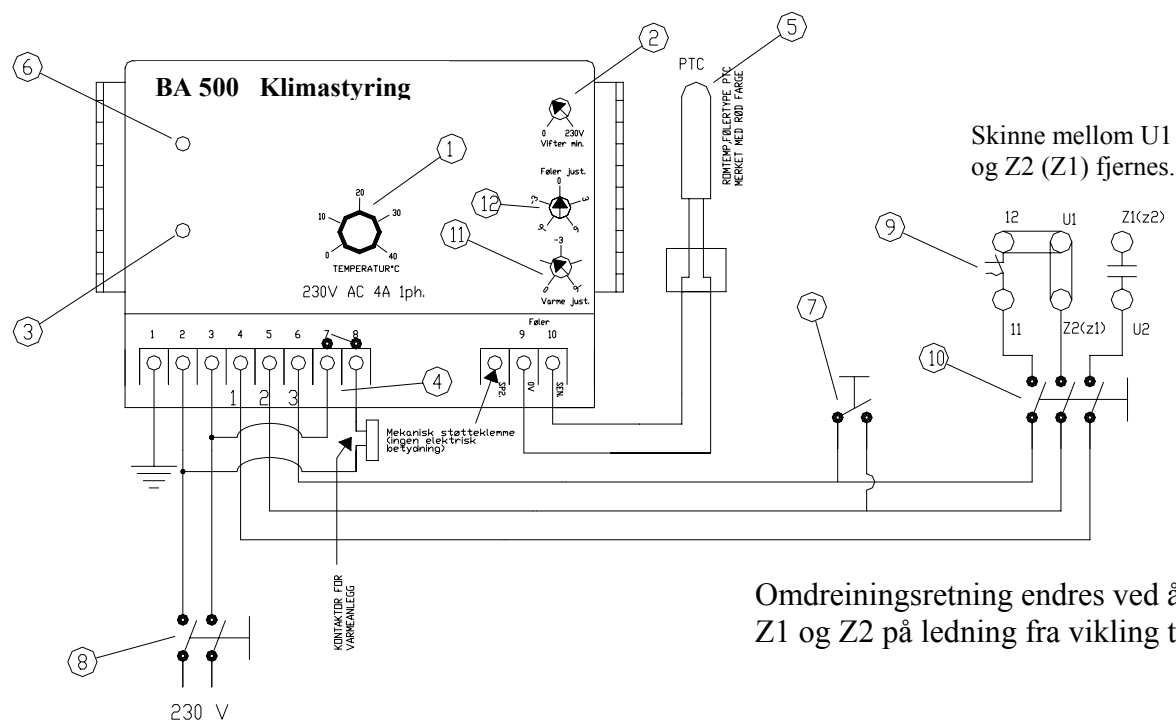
BA 500 Klimastyring

6

3

1

2

5

PTC

20
10
30
0
40
TEMPERATUR°C

230V AC 4A 1ph.

0 230V
Vifter min.

Føler just.
0
-3
3

12

11

-3
Varme just.

ROMTEMP.FØLERTYPE PTC
MERKET MED RØD FARGE

Skinne mellom U1 og Z2 (Z1) fjernes.

9

12 U1 Z1(z2)

11 Z2(z1) U2

10

7

Føler

1 2 3 4 5 6 7 8

9 10

4

1 2 3

SP2. 0V SEN.

Mekanisk støtteklemme
(ingen elektrisk
betydning)

KONTAKTOR FOR
VARMEANLEGG

Omdreiningsretning endres ved å
Z1 og Z2 på ledning fra vikling t

8

230 V